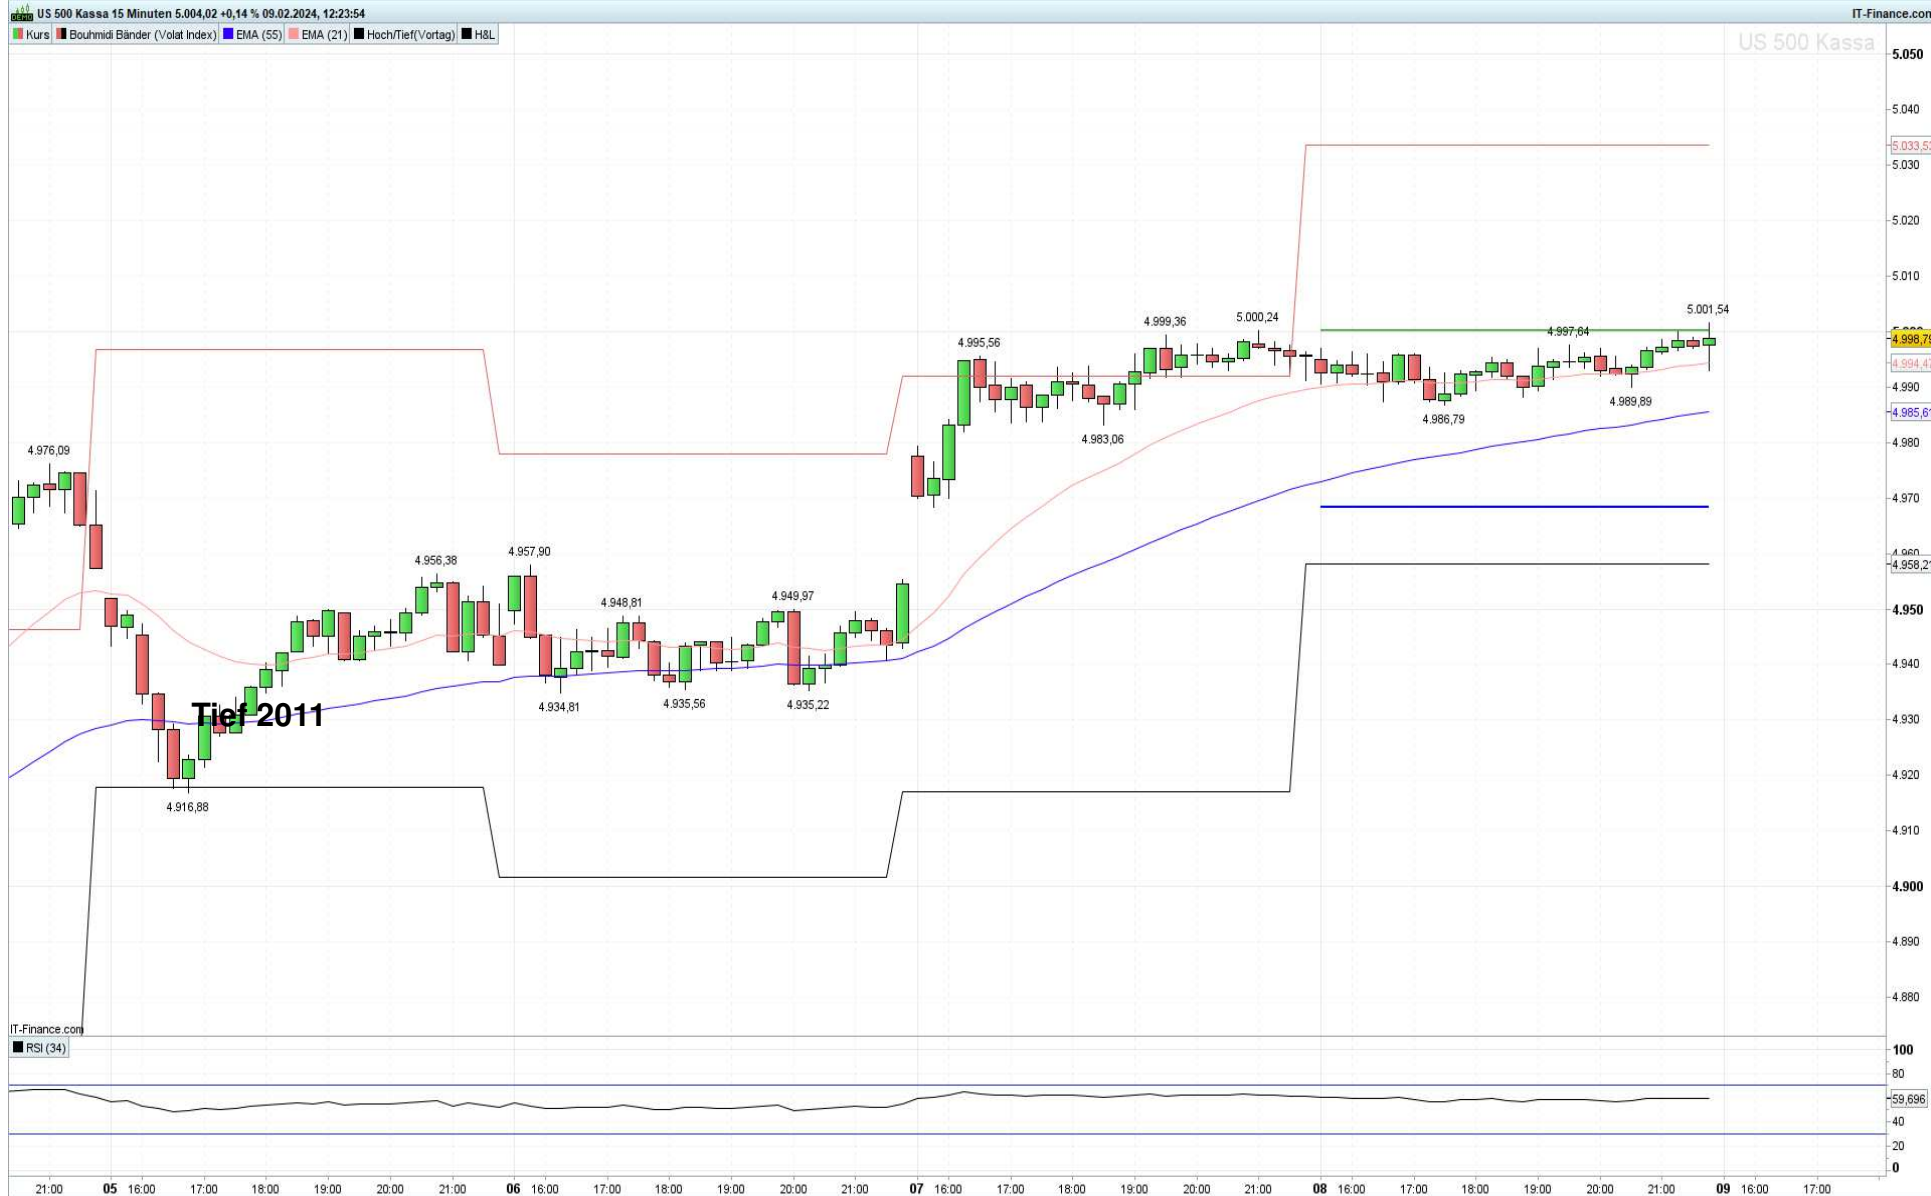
US 500 Kassa 15 Minuten 5.004,02 +0,14 % 09.02.2024, 12:23:54

IT-Finance.com

Kurs | Bouhmidi Bänder (Volat Index) | EMA (55) | EMA (21) | Hoch/Tief(Vortag) | H&L

US 500 Kassa

5.050
5.040
5.033,5
5.030
5.020
5.010
4.998,79
4.994,4
4.990
4.985,6
4.980
4.970
4.958,2
4.950
4.940
4.930
4.920
4.910
4.900
4.890
4.880

4.976,09
4.956,38
4.957,90
4.948,81
4.949,97
4.995,56
4.999,36
5.000,24
5.001,54
4.997,64
4.983,06
4.986,79
4.989,89
4.934,81
4.935,56
4.935,22
4.916,88

Tief 2011

IT-Finance.com

RSI (34)

100
80
59,696
40
20
0

21:00 05 16:00 17:00 18:00 19:00 20:00 21:00 06 16:00 17:00 18:00 19:00 20:00 21:00 07 16:00 17:00 18:00 19:00 20:00 21:00 08 16:00 17:00 18:00 19:00 20:00 21:00 09 16:00 17:00